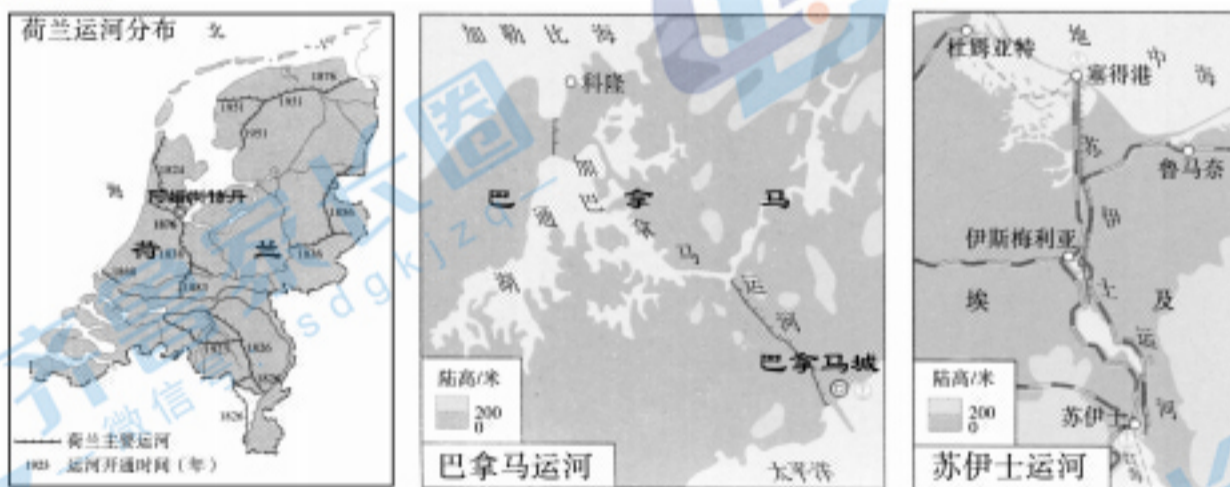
荷兰运河分布
北
1876
1931
1931
1951
1824
海
阿姆斯特丹
1876
荷
兰
1834
1836
1860
1883
1836
1826
—— 荷兰主要运河
1923 运河开通时间（年）

加勒比海
科隆
加
巴
通
巴
拿
马
湖
马
运
河
巴拿马城
陆高/米
200
0
巴拿马运河
太平洋

杜姆亚特
地
中
海
塞得港
苏
鲁马奈
伊
伊斯梅利亚
埃
士
及
运
河
陆高/米
200
0
苏伊士
苏伊士运河